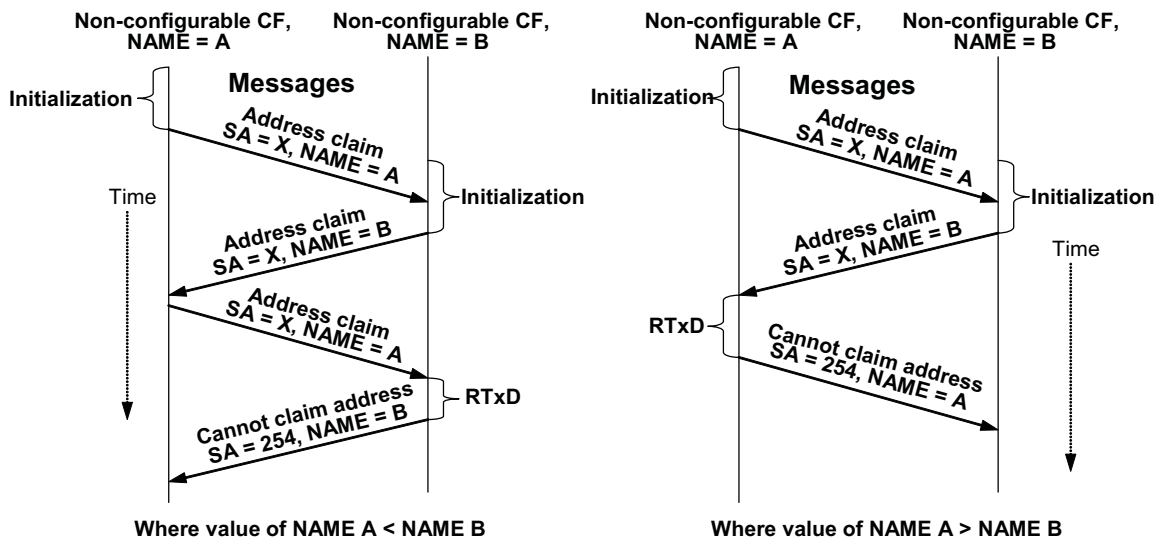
Non-configurable CF, NAME = A

Non-configurable CF, NAME = B

Messages

Initialization

Address claim SA = X, NAME = A

Time

Initialization

Address claim SA = X, NAME = B

Address claim SA = X, NAME = A

RTxD

Cannot claim address SA = 254, NAME = B

Where value of NAME A < NAME B

Non-configurable CF, NAME = A

Non-configurable CF, NAME = B

Messages

Initialization

Address claim SA = X, NAME = A

Initialization

Address claim SA = X, NAME = B

Time

RTxD

Cannot claim address SA = 254, NAME = A

Where value of NAME A > NAME B